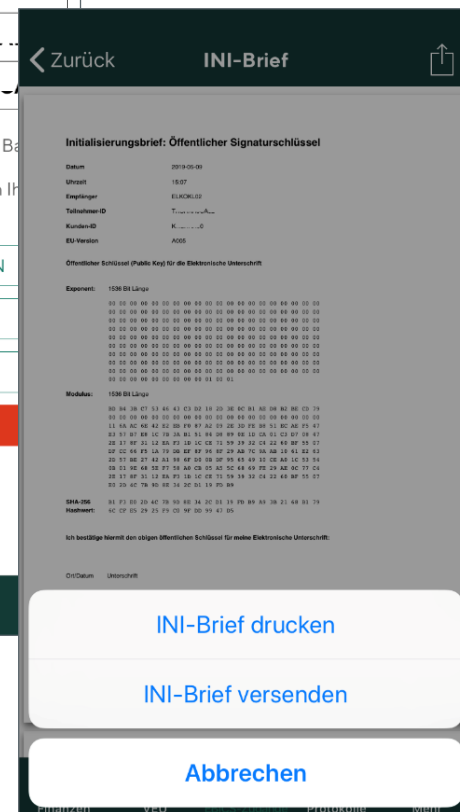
Zurück

INI-Brief

Initialisierungsbrief: Öffentlicher Signaturschlüssel

| Datum | 2019-06-00 |
|---|---|
| Uhrzeit | 15:07 |
| Empfänger | ELKOKL02 |
| Teilnehmer-ID | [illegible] |
| Kunden-ID | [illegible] |
| EU-Version | A005 |

Öffentlicher Schlüssel (Public Key) für die Elektronische Unterschrift

Exponent: 1536 Bit Länge

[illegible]

Modulus: 1536 Bit Länge

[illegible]

SHA-256 Hashwert: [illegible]

Ich bestätige hiermit den obigen öffentlichen Schlüssel für meine Elektronische Unterschrift:

Ort/Datum Unterschrift

INI-Brief drucken

INI-Brief versenden

Abbrechen

Finanzen VEU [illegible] Protokolle Mehr